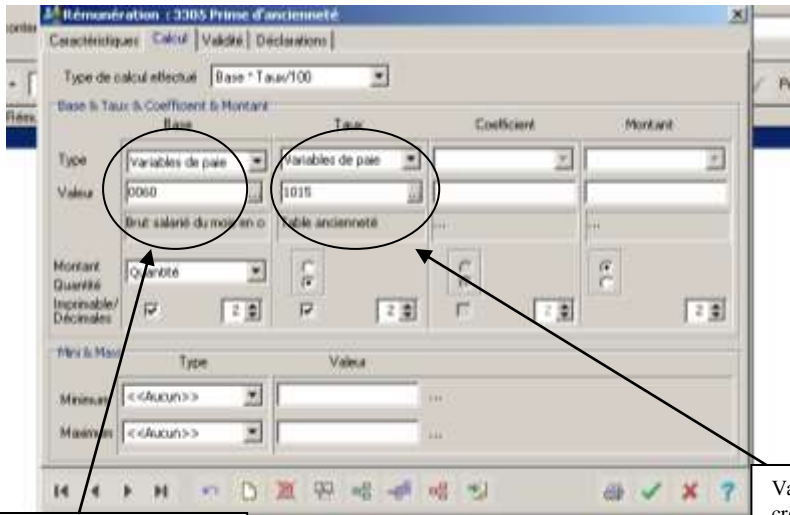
Rémunération : 3305 Prime d'ancienneté

Caractéristiques | Calcul | Validité | Déclarations

Type de calcul effectué | Base * Taux/100

Base & Taux & Coefficient & Montant

| | Base | Taux | Coefficient | Montant |
|---|---|---|---|---|
| Type | Variables de paie | Variables de paie | | |
| Valeur | 0060 | 1015 | | |
| | Brut salarié du mois en o | Table ancienneté | ... | ... |
| Montant Quantité | Quantité | | | |
| Imprimable/ Décimales | 2 | 2 | 2 | 2 |

Mini & Maxi

| | Type | Valeur |
|---|---|---|
| Minimum | <<Aucun>> | ... |
| Maximum | <<Aucun>> | ... |

Va
cre